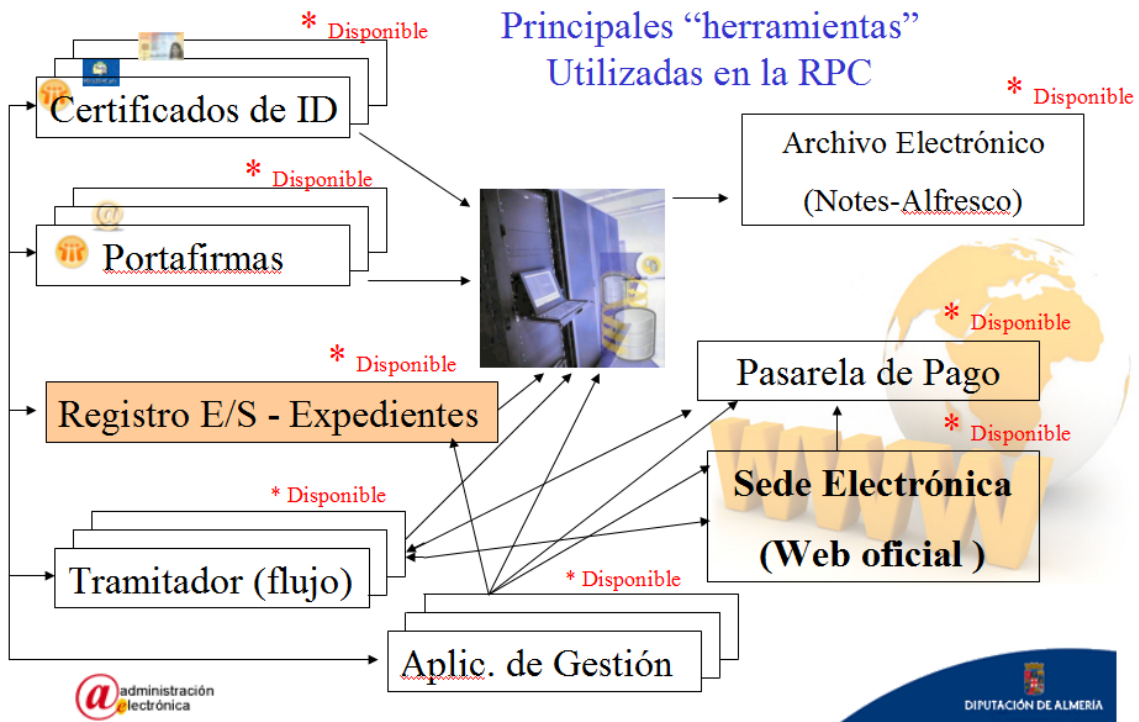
Principales “herramientas”
Utilizadas en la RPC

* Disponible
Certificados de ID

* Disponible
Archivo Electrónico
(Notes-Alfresco)

* Disponible
Portafirmas

* Disponible
Registro E/S - Expedientes

* Disponible
Pasarela de Pago

* Disponible
Sede Electrónica
(Web oficial )

* Disponible
Tramitador (flujo)

* Disponible
Aplic. de Gestión

administración electrónica

DIPUTACIÓN DE ALMERÍA